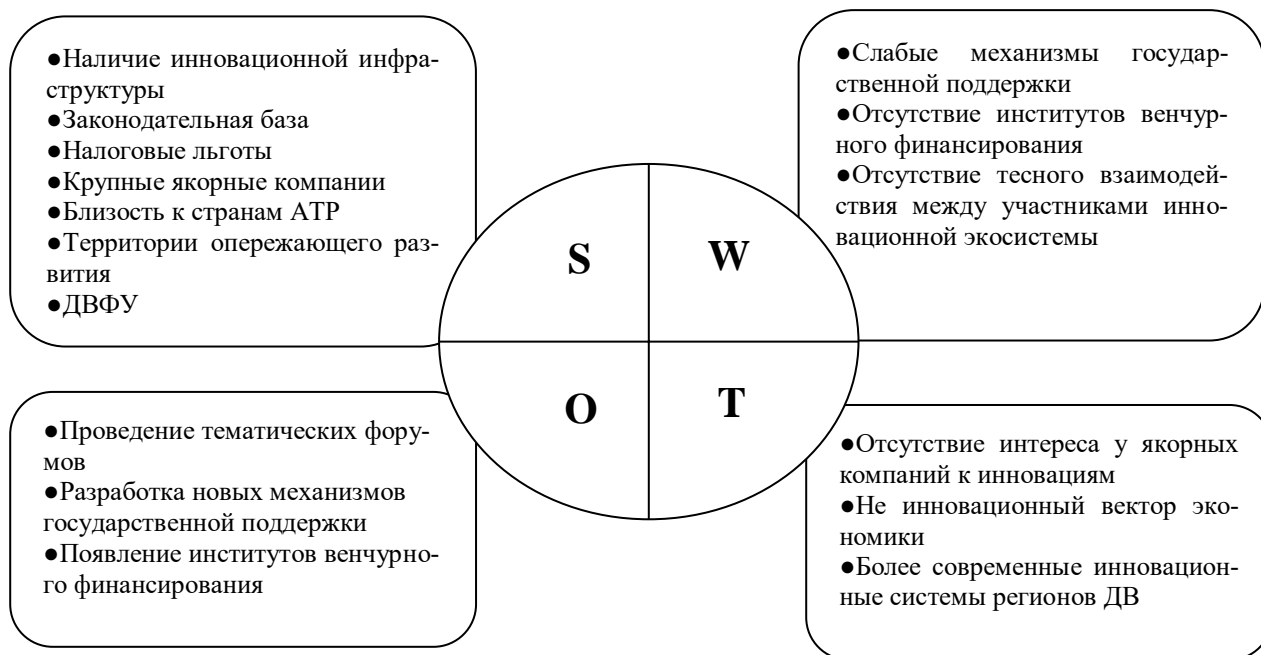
●Наличие инновационной инфраструктуры
●Законодательная база
●Налоговые льготы
●Крупные якорные компании
●Близость к странам АТР
●Территории опережающего развития
●ДВФУ

●Слабые механизмы государственной поддержки
●Отсутствие институтов венчурного финансирования
●Отсутствие тесного взаимодействия между участниками инновационной экосистемы

S

W

O

T

●Проведение тематических форумов
●Разработка новых механизмов государственной поддержки
●Появление институтов венчурного финансирования

●Отсутствие интереса у якорных компаний к инновациям
●Не инновационный вектор экономики
●Более современные инновационные системы регионов ДВ